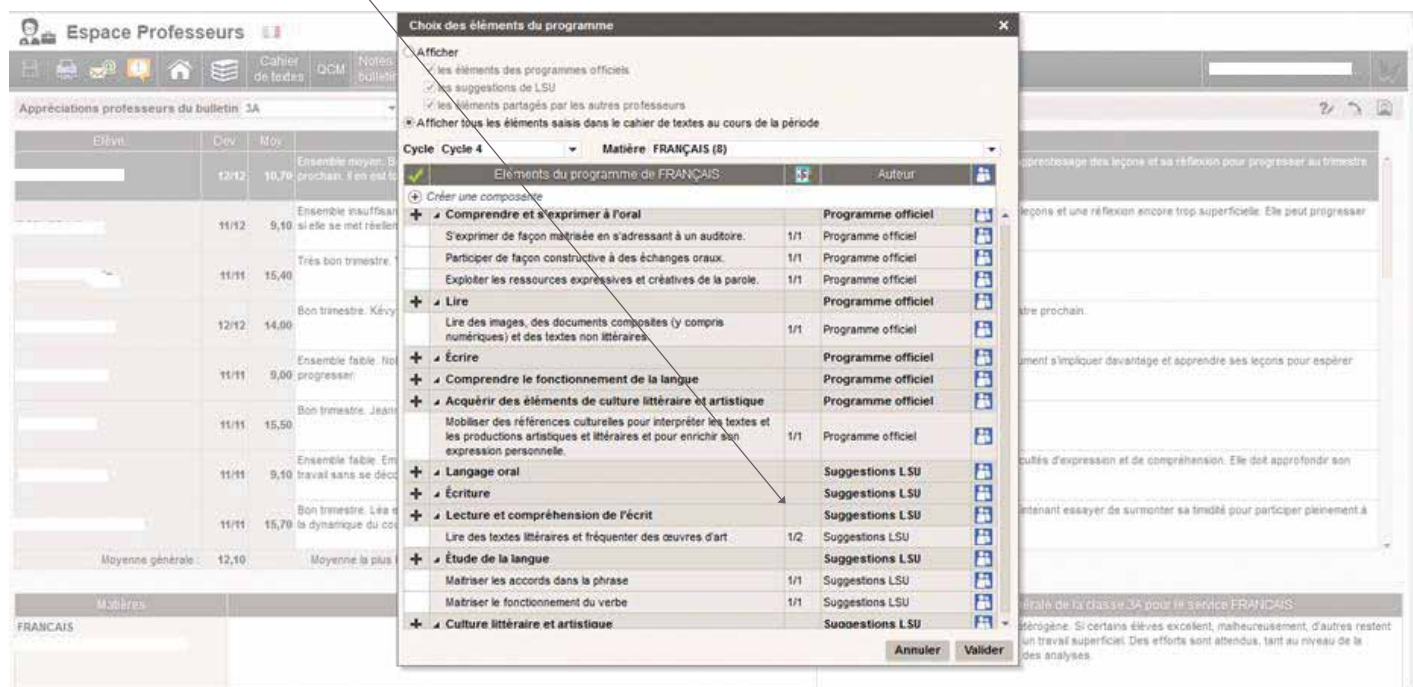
Espace Professeurs

Cahier de textes QCM Notes bulletin

Appréciations professeurs du bulletin 3A

Elève Dev Moy

12/12 10,70 Ensemble moyen. B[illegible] prochain. Il en est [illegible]

11/12 9,10 Ensemble insuffisan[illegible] si elle se met réellem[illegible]

11/11 15,40 Très bon trimestre. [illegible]

12/12 14,00 Bon trimestre. Kévy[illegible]

11/11 9,00 Ensemble faible. No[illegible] progresser.

11/11 15,50 Bon trimestre. Jean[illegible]

11/11 9,10 Ensemble faible. Em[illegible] travail sans se déc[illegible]

11/11 15,70 Bon trimestre. Léa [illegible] la dynamique du co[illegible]

Moyenne générale : 12,10 Moyenne la plus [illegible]

Matières

FRANCAIS

apprentissage des leçons et sa réflexion pour progresser au trimestre

leçons et une réflexion encore trop superficielle. Elle peut progresser

tre prochain.

ment s'impliquer davantage et apprendre ses leçons pour espérer

cultés d'expression et de compréhension. Elle doit approfondir son

tenant essayer de surmonter sa timidité pour participer pleinement à

érale de la classe 3A pour le service FRANCAIS

térogène. Si certains élèves excellent, malheureusement, d'autres restent un travail superficiel. Des efforts sont attendus, tant au niveau de la des analyses.

Choix des éléments du programme

Afficher
les éléments des programmes officiels
les suggestions de LSU
les éléments partagés par les autres professeurs
Afficher tous les éléments saisis dans le cahier de textes au cours de la période

Cycle Cycle 4 Matière FRANÇAIS (8)

| | Eléments du programme de FRANÇAIS | | Auteur | |
|---|---|---|---|---|
| | Créer une composante | | | |
| + | Comprendre et s'exprimer à l'oral | | Programme officiel | |
| | S'exprimer de façon maîtrisée en s'adressant à un auditoire. | 1/1 | Programme officiel | |
| | Participer de façon constructive à des échanges oraux. | 1/1 | Programme officiel | |
| | Exploiter les ressources expressives et créatives de la parole. | 1/1 | Programme officiel | |
| + | Lire | | Programme officiel | |
| | Lire des images, des documents composites (y compris numériques) et des textes non littéraires. | 1/1 | Programme officiel | |
| + | Écrire | | Programme officiel | |
| + | Comprendre le fonctionnement de la langue | | Programme officiel | |
| + | Acquérir des éléments de culture littéraire et artistique | | Programme officiel | |
| | Mobiliser des références culturelles pour interpréter les textes et les productions artistiques et littéraires et pour enrichir son expression personnelle. | 1/1 | Programme officiel | |
| + | Langage oral | | Suggestions LSU | |
| + | Écriture | | Suggestions LSU | |
| + | Lecture et compréhension de l'écrit | | Suggestions LSU | |
| | Lire des textes littéraires et fréquenter des œuvres d'art | 1/2 | Suggestions LSU | |
| + | Étude de la langue | | Suggestions LSU | |
| | Maîtriser les accords dans la phrase | 1/1 | Suggestions LSU | |
| | Maîtriser le fonctionnement du verbe | 1/1 | Suggestions LSU | |
| + | Culture littéraire et artistique | | Suggestions LSU | |

Annuler Valider